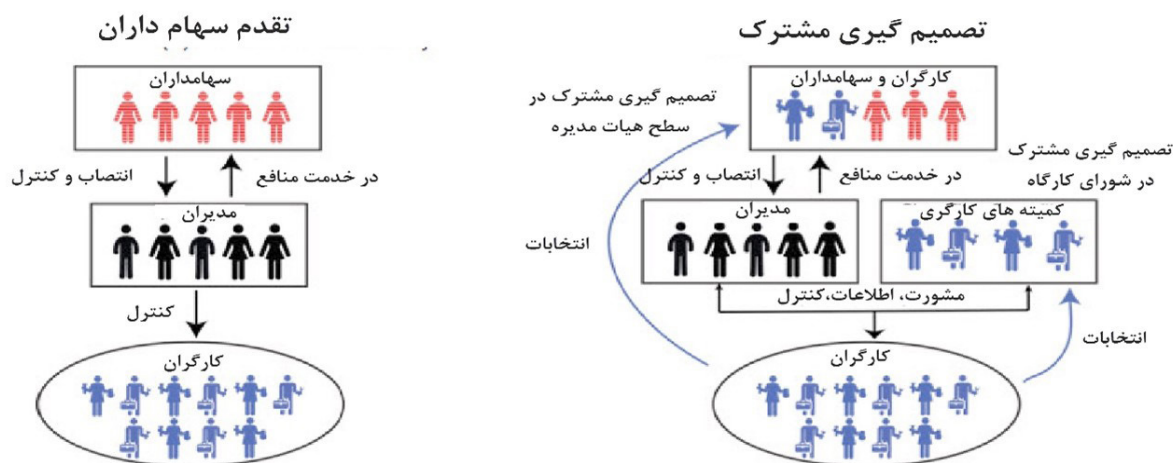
تصمیم گیری مشترک

کارگران و سهامداران

تصمیم گیری مشترک در سطح هیات مدیره

تصمیم گیری مشترک در شورای کارگاه

انتصاب و کنترل

در خدمت منافع

مدیران

کمیته های کارگری

انتخابات

مشورت، اطلاعات،کنترل

انتخابات

کارگران

تقدم سهام داران

سهامداران

انتصاب و کنترل

در خدمت منافع

مدیران

کنترل

کارگران